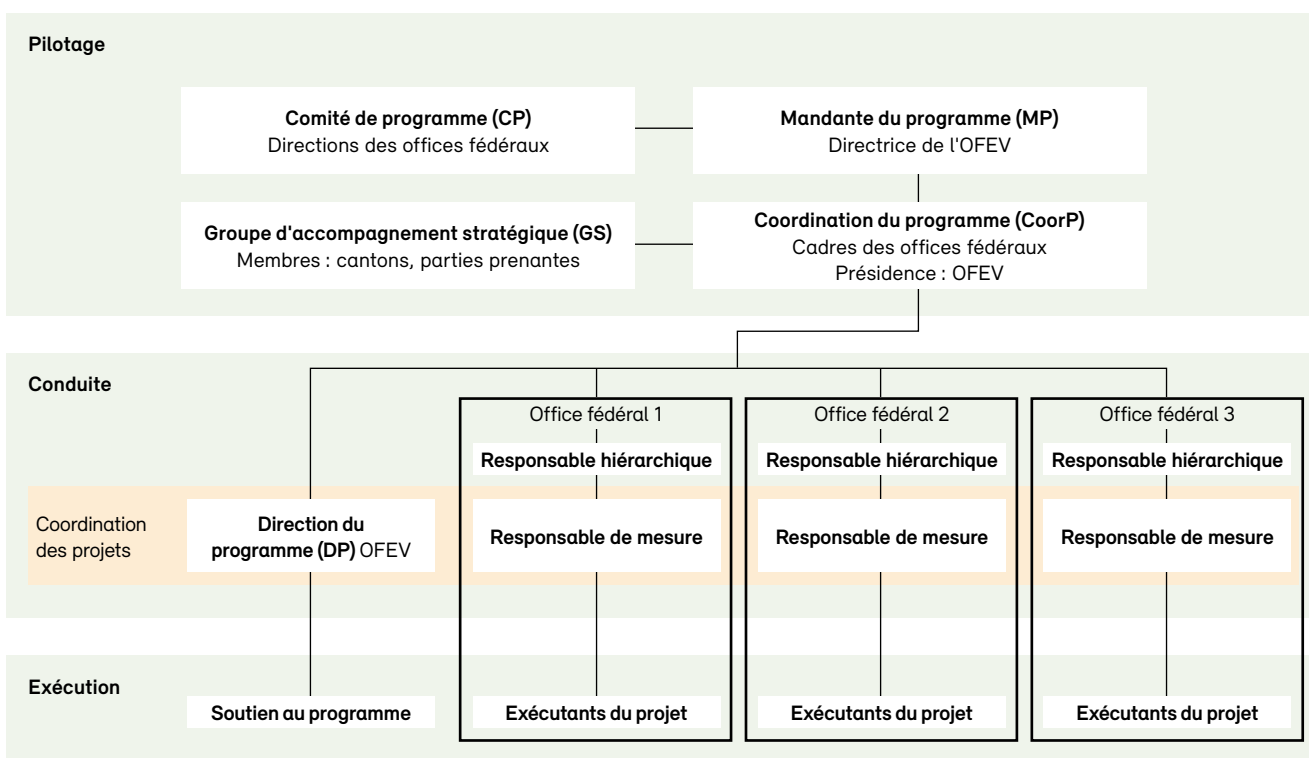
Pilotage

**Comité de programme (CP)**
Directions des offices fédéraux

**Mandante du programme (MP)**
Directrice de l'OFEV

**Groupe d'accompagnement stratégique (GS)**
Membres : cantons, parties prenantes

**Coordination du programme (CoorP)**
Cadres des offices fédéraux
Présidence : OFEV

Conduite

Office fédéral 1

Office fédéral 2

Office fédéral 3

Responsable hiérarchique

Responsable hiérarchique

Responsable hiérarchique

Coordination des projets

**Direction du programme (DP)** OFEV

Responsable de mesure

Responsable de mesure

Responsable de mesure

Exécution

Soutien au programme

Exécutants du projet

Exécutants du projet

Exécutants du projet